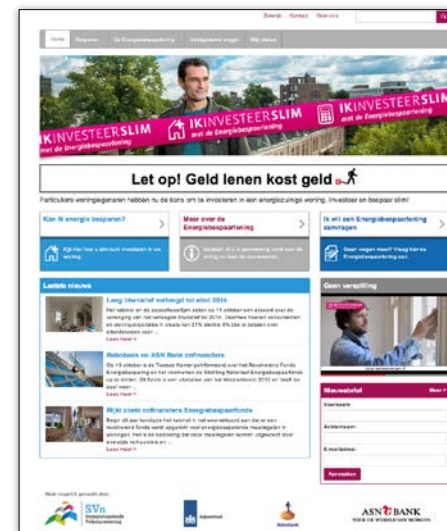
Zoeklijst Contact Over ons

Home Besparen De Energiebespaarlening Veelgestelde vragen Mijn status

IKINVESTEERSLIM met de Energiebespaarlening

IKINVESTEERSLIM met de Energiebespaarlening

IKINVESTEERSLIM met de Energiebespaarlening

Let op! Geld lenen kost geld

Particuliere woningeigenaren hebben nu de kans om te investeren in een energiezuinige woning. Investeer en bespaar slim!

Kan ik energie besparen?

Kijk hier hoe u slim kunt investeren in uw woning

Meer over de Energiebespaarlening

Ik wil een Energiebespaarlening aanvragen

Geen vragen meer? Vraag hier de Energiebespaarlening aan

Laatste nieuws

Laag btw-tarief verlengd tot eind 2014

Lees meer

Rabobank en ASN Bank cofinanciers

Lees meer

Rijk zoekt cofinanciers Energiebespaarfonds

Lees meer

Geen verspilling

Nieuwsbrief

Voornaam:

Achternaam:

E-mailadres:

Aanmelden

Mede mogelijk gemaakt door:

SVn

ASN BANK